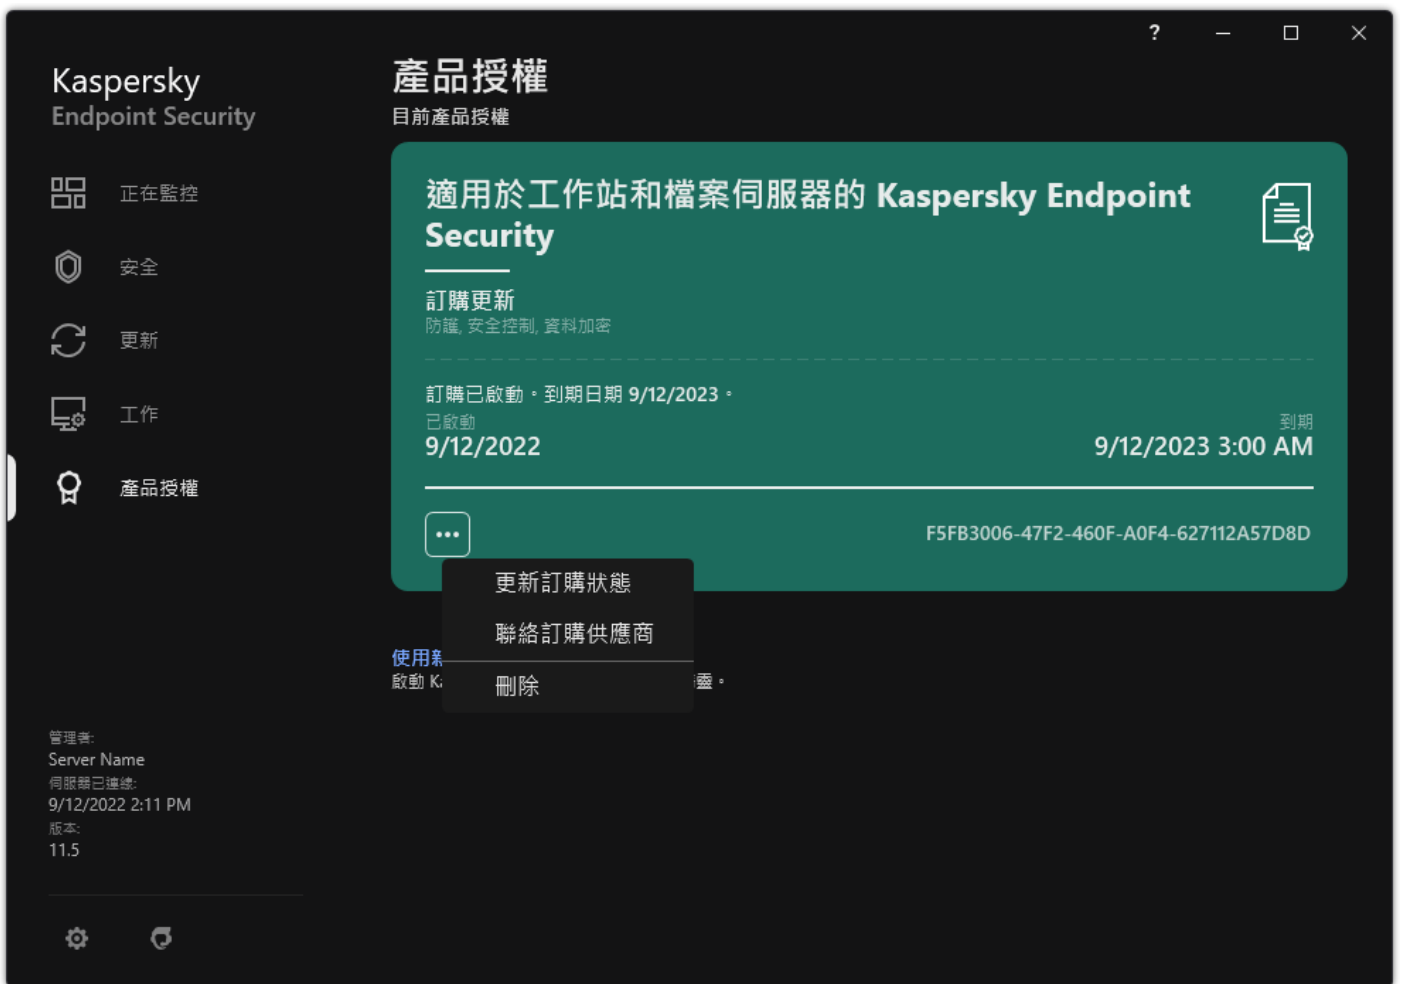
? — ☐ ✕

Kaspersky
Endpoint Security

正在監控

安全

更新

工作

產品授權

產品授權
目前產品授權

適用於工作站和檔案伺服器的 Kaspersky Endpoint Security

訂購更新
防護, 安全控制, 資料加密

訂購已啟動。到期日期 9/12/2023。
已啟動
9/12/2022
到期
9/12/2023 3:00 AM

•••

F5FB3006-47F2-460F-A0F4-627112A57D8D

更新訂購狀態

聯絡訂購供應商

刪除

使用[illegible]
啟動 K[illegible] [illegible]盪。

管理者:
Server Name
伺服器已連線:
9/12/2022 2:11 PM
版本:
11.5